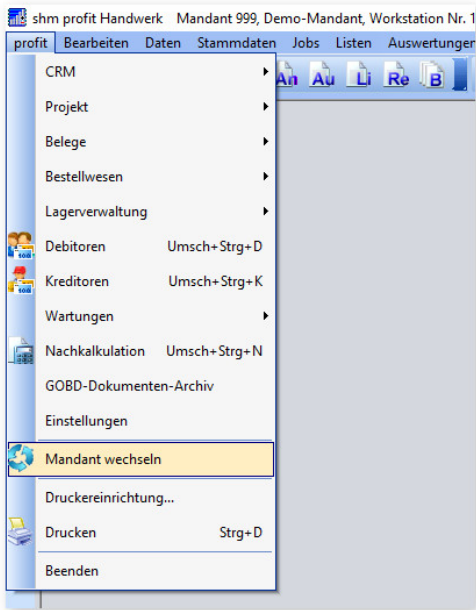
shm profit Handwerk Mandant 999, Demo-Mandant, Workstation Nr. 1

profit Bearbeiten Daten Stammdaten Jobs Listen Auswertunger

An Au Li Re B

CRM
Projekt
Belege
Bestellwesen
Lagerverwaltung
Debitoren Umsch+Strg+D
Kreditoren Umsch+Strg+K
Wartungen
Nachkalkulation Umsch+Strg+N
GOBD-Dokumenten-Archiv
Einstellungen
Mandant wechseln
Druckereinrichtung...
Drucken Strg+D
Beenden